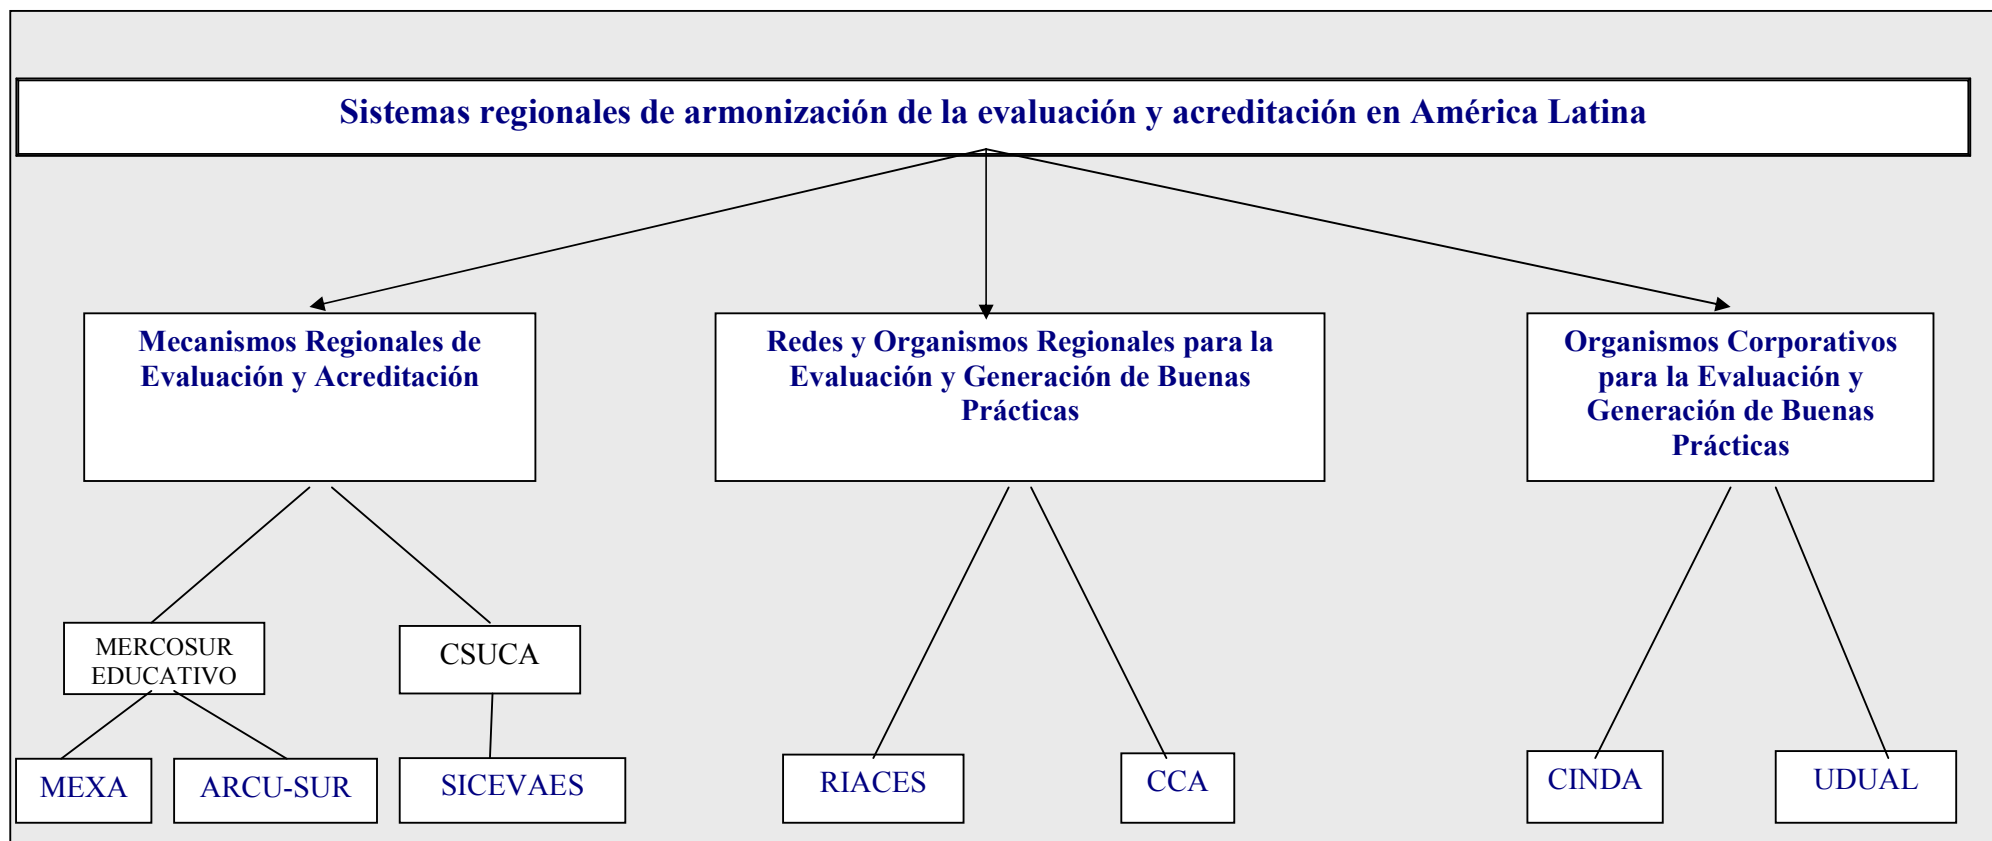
Sistemas regionales de armonización de la evaluación y acreditación en América Latina

Mecanismos Regionales de Evaluación y Acreditación

Redes y Organismos Regionales para la Evaluación y Generación de Buenas Prácticas

Organismos Corporativos para la Evaluación y Generación de Buenas Prácticas

MERCOSUR EDUCATIVO

CSUCA

MEXA

ARCU-SUR

SICEVAES

RIACES

CCA

CINDA

UDUAL